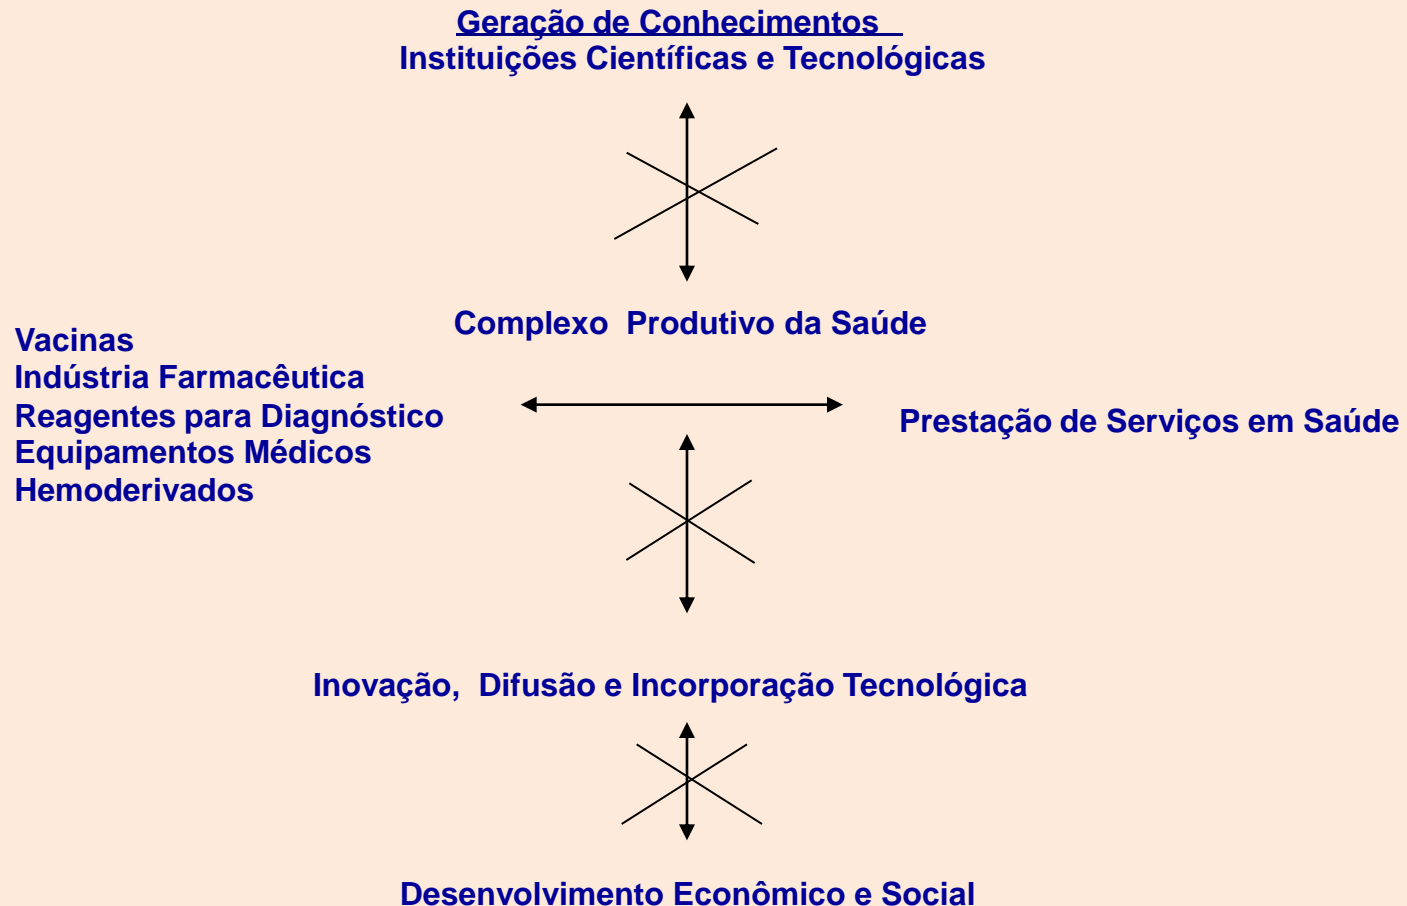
Geração de Conhecimentos
Instituições Científicas e Tecnológicas

Complexo Produtivo da Saúde

Vacinas
Indústria Farmacêutica
Reagentes para Diagnóstico
Equipamentos Médicos
Hemoderivados

Prestação de Serviços em Saúde

Inovação, Difusão e Incorporação Tecnológica

Desenvolvimento Econômico e Social